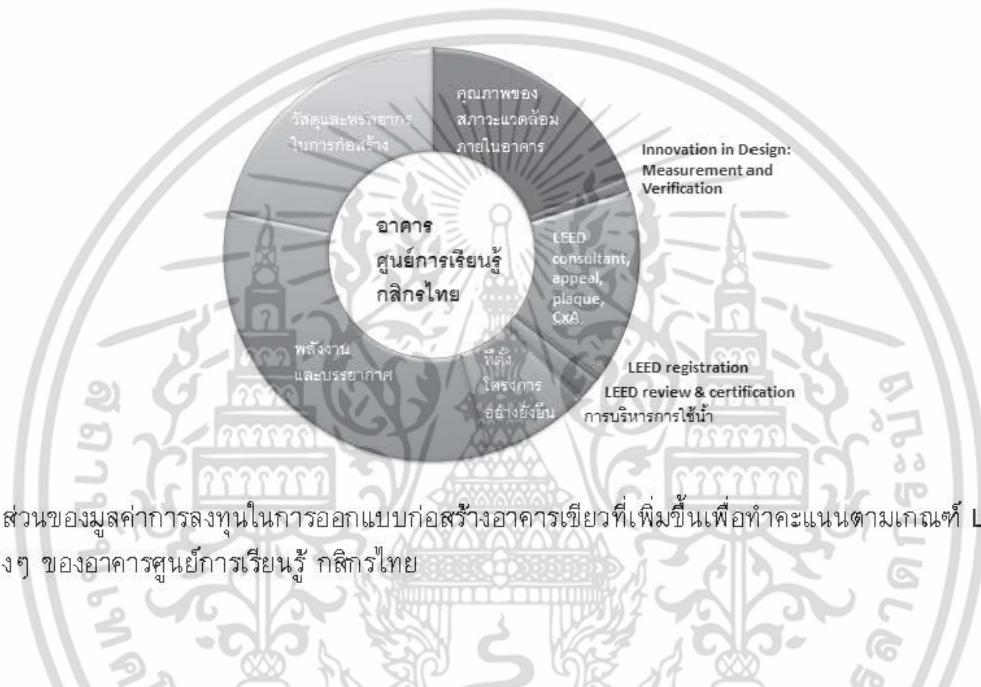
คุณภาพของสภาวะแวดล้อมภายในอาคาร

Innovation in Design: Measurement and Verification

วัสดุและทรัพยากรในการก่อสร้าง

อาคารศูนย์การเรียนรู้กสิกรไทย

LEED consultant, appeal, plaque, CxA.

พลังงานและบรรยากาศ

ที่ตั้งโครงการอย่างยั่งยืน

LEED registration

LEED review & certification

การบริหารการใช้น้ำ

ส่วนของมูลค่าการลงทุนในการออกแบบก่อสร้างอาคารเขียวที่เพิ่มขึ้นเพื่อทำคะแนนตามเกณฑ์ L

งๆ ของอาคารศูนย์การเรียนรู้ กสิกรไทย